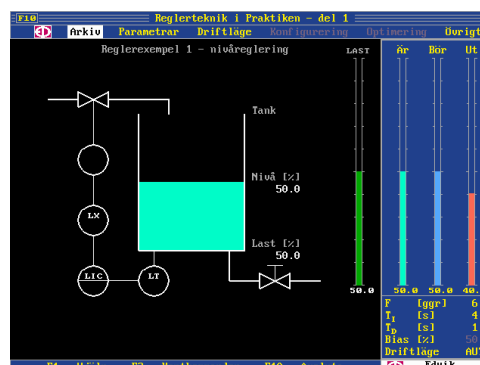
F10 Reglerteknik i Praktiken - del 1

3D Arkiv Parametrar Driftläge Konfigurering Optimering Övrigt

Reglerexempel 1 - nivåreglering

LAST

Tank

Nivå [%]
50.0

LX

Last [%]
50.0

LIC LT

50.0

Är Bör Ut

50.0 50.0 40.

F [ggr] 6
$T_I$ [s] 4
$T_D$ [s] 1
Bias [%] 50
Driftläge AUT